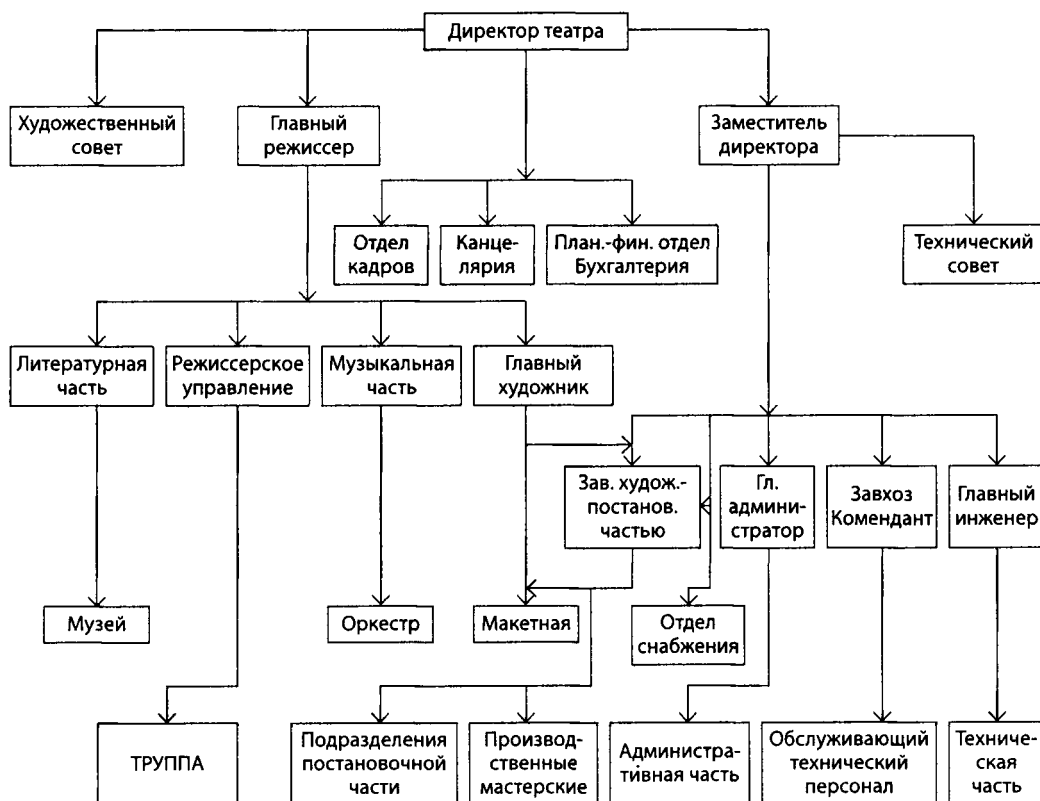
Директор театра

Художественный совет

Главный режиссер

Заместитель директора

Отдел кадров

Канцелярия

План.-фин. отдел Бухгалтерия

Технический совет

Литературная часть

Режиссерское управление

Музыкальная часть

Главный художник

Зав. худож.-постанов. частью

Гл. администратор

Завхоз Комендант

Главный инженер

Музей

Оркестр

Макетная

Отдел снабжения

ТРУППА

Подразделения постановочной части

Производственные мастерские

Административная часть

Обслуживающий технический персонал

Техническая часть